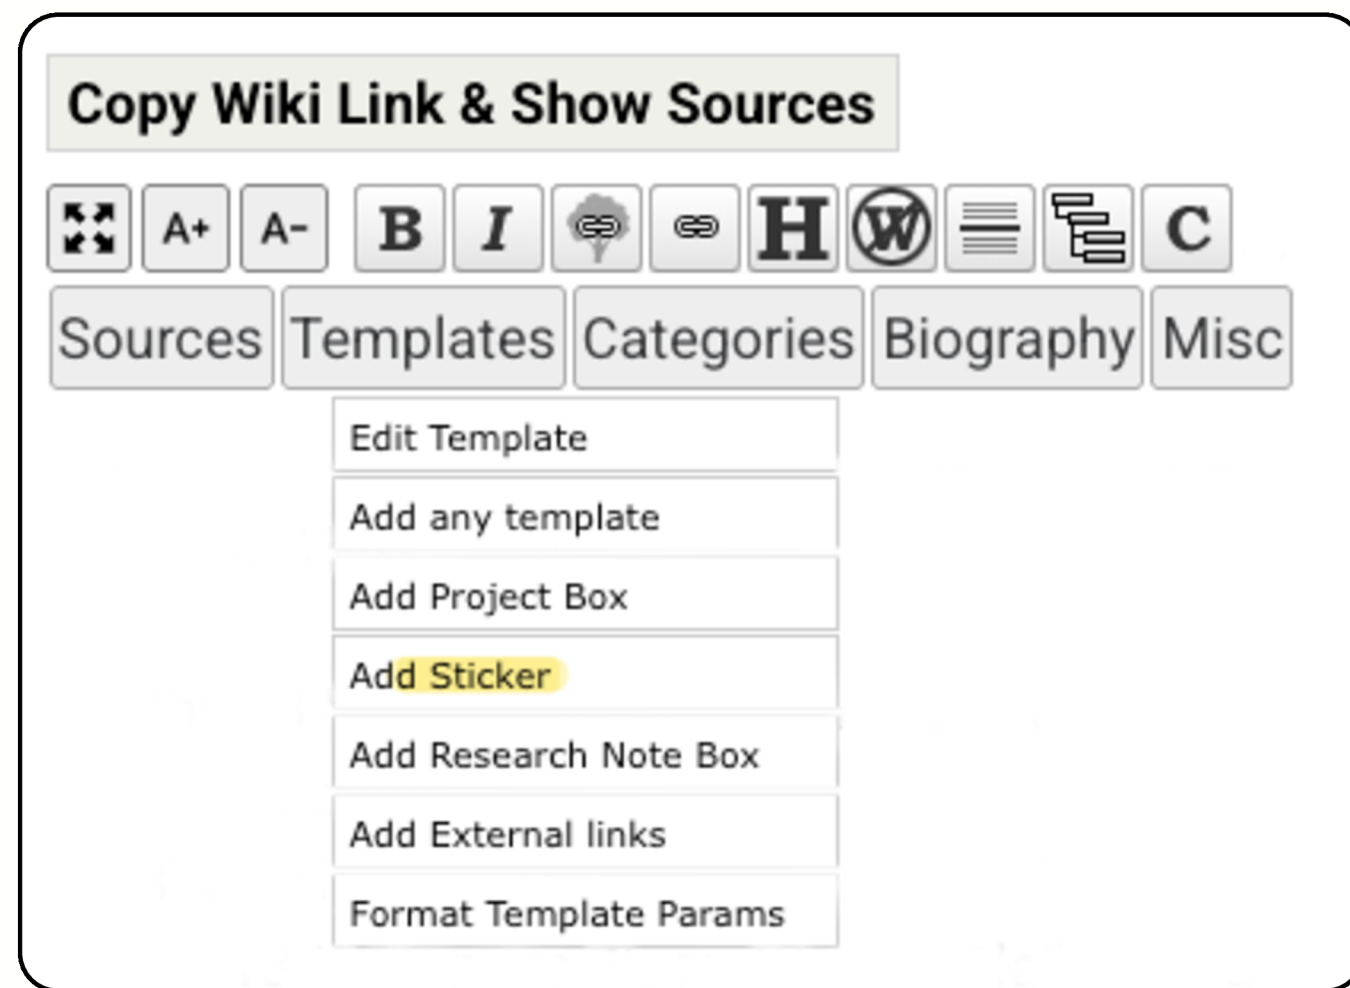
Copy Wiki Link & Show Sources

A+ A- B I H C

Sources Templates Categories Biography Misc

Edit Template

Add any template

Add Project Box

Add Sticker

Add Research Note Box

Add External links

Format Template Params